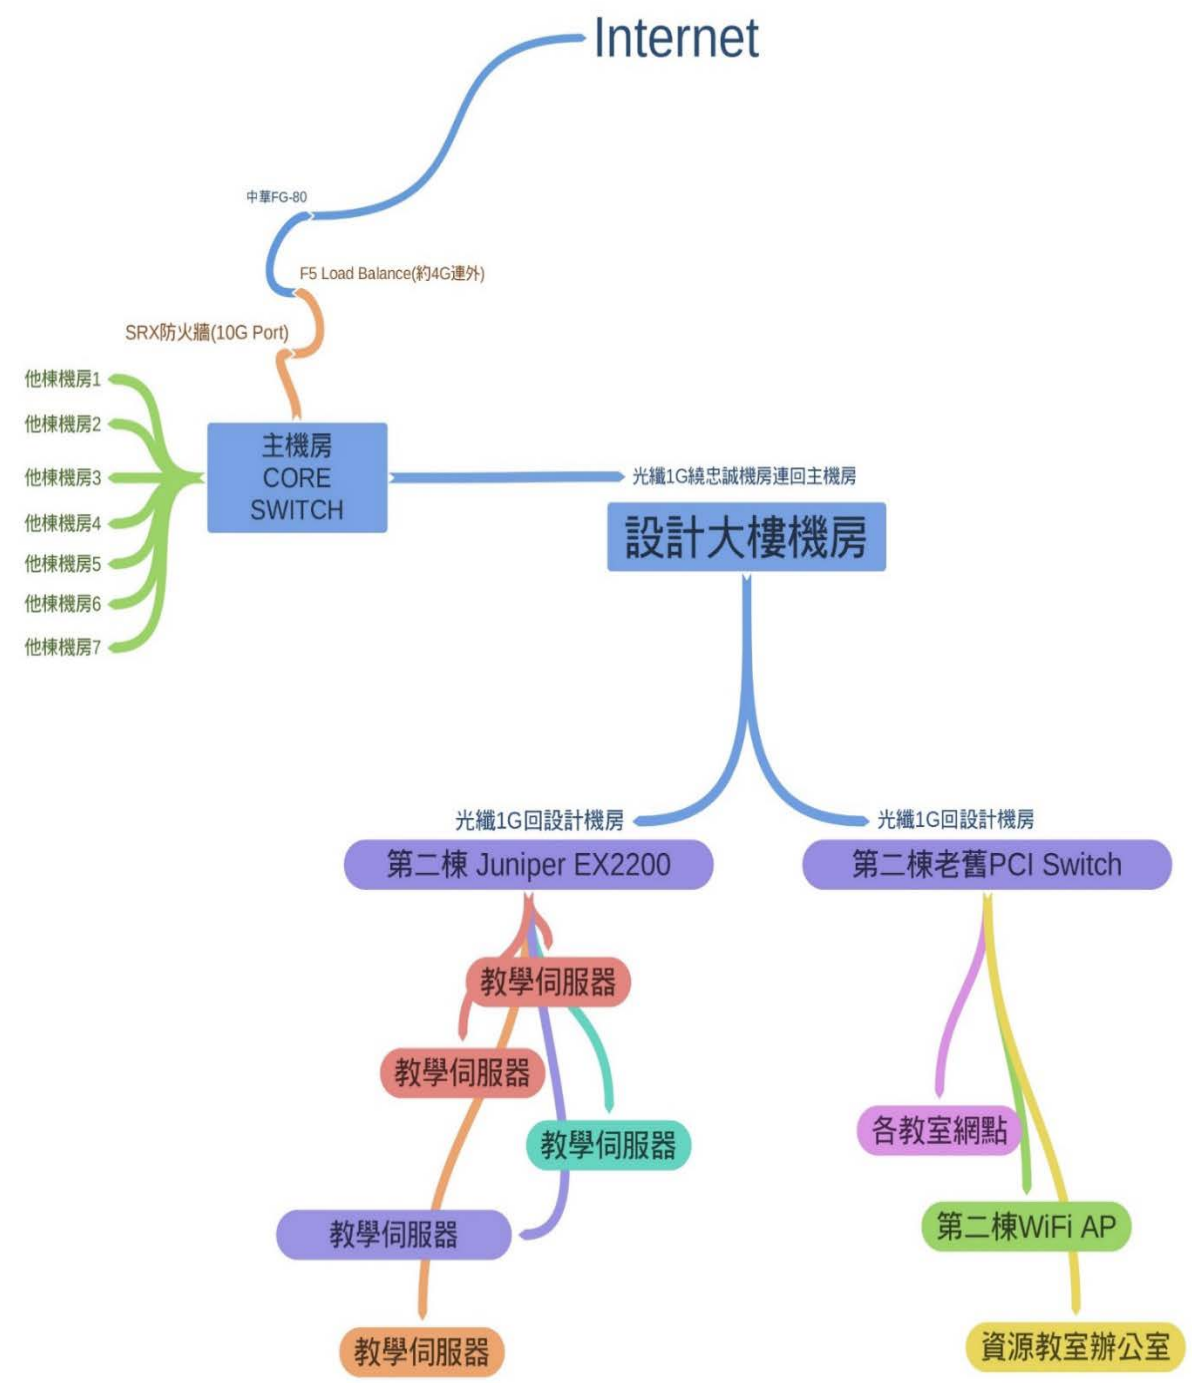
Internet

中華FG-80

F5 Load Balance(約4G連外)

SRX防火牆(10G Port)

他棟機房1
他棟機房2
他棟機房3
他棟機房4
他棟機房5
他棟機房6
他棟機房7

主機房
CORE
SWITCH

光纖1G繞忠誠機房連回主機房

設計大樓機房

光纖1G回設計機房

光纖1G回設計機房

第二棟 Juniper EX2200

第二棟老舊PCI Switch

教學伺服器
教學伺服器
教學伺服器
教學伺服器
教學伺服器

各教室網點
第二棟WiFi AP
資源教室辦公室